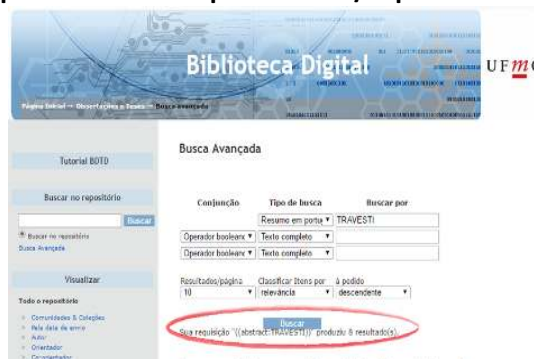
Biblioteca Digital

UFMG

Página Inicial → Dissertações e Teses → Busca avançada

Tutorial BDTD

Buscar no repositório

Buscar

Buscar no repositório

Busca Avançada

Visualizar

Todo o repositório

Comunidades & Coleções

Pela data de envio

Autor

Orientador

Coorientador

Busca Avançada

| Conjunção | Tipo de busca | Buscar por |
|---|---|---|
| | Resumo em portu ▾ | TRAVESTI |
| Operador booleano ▾ | Texto completo ▾ | |
| Operador booleano ▾ | Texto completo ▾ | |

Resultados/página 10 ▾

Classificar Itens por relevância ▾

à pedido descendente ▾

Buscar

Sua requisição "((abstract:TRAVESTI))" produziu 8 resultado(s).